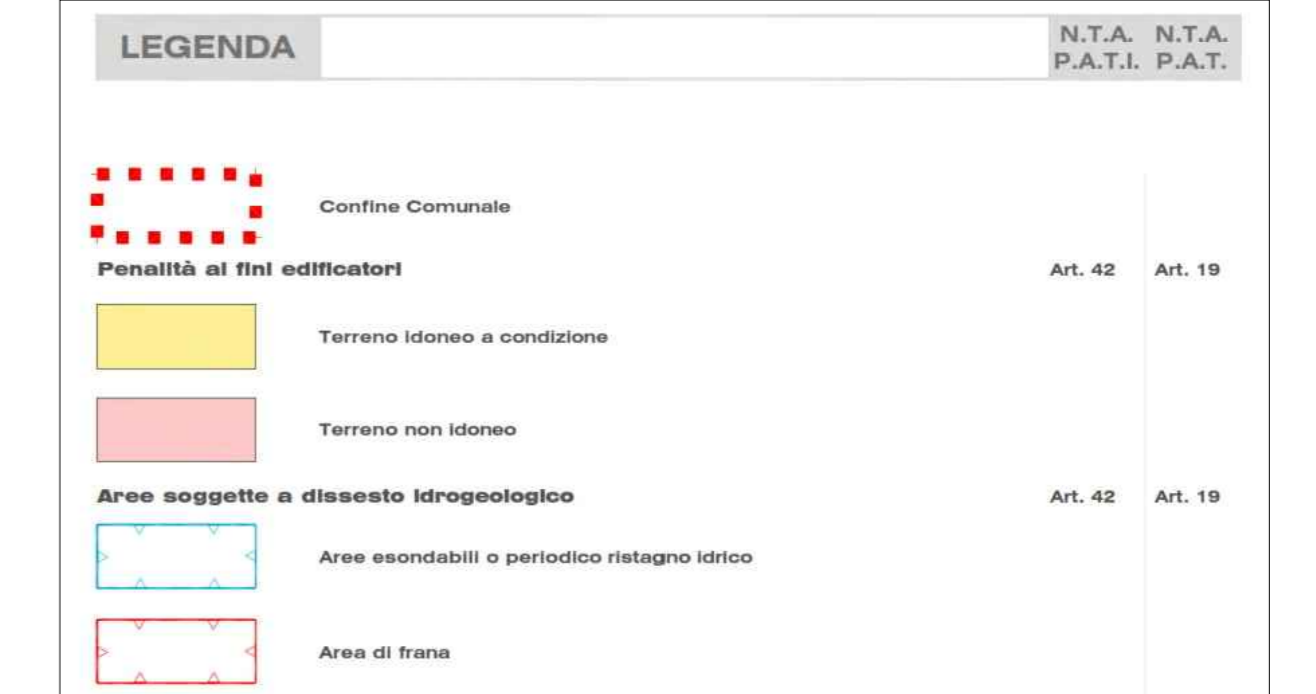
| LEGENDA | N.T.A. P.A.T.I. | N.T.A. P.A.T. |
|---|---|---|

Confine Comunale

| Penalità ai fini edificatori | Art. 42 | Art. 19 |
|---|---|---|

Terreno idoneo a condizione

Terreno non idoneo

| Aree soggette a dissesto idrogeologico | Art. 42 | Art. 19 |
|---|---|---|

Aree esondabili o periodico ristagno idrico

Area di frana